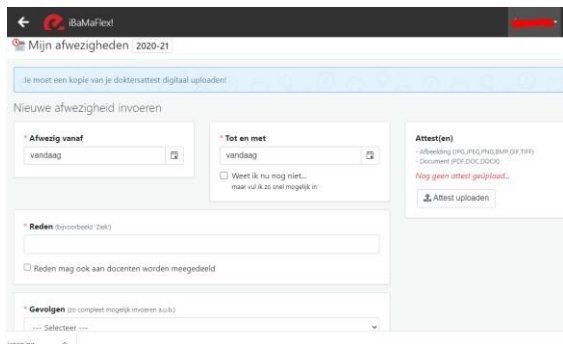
iBaMaFlex!

Mijn afwezigheden 2020-21

Je moet een kopie van je doktersattest digitaal uploaden!

Nieuwe afwezigheid invoeren

* Afwezig vanaf
vandaag

* Tot en met
vandaag

Weet ik nu nog niet...
maar vul ik zo snel mogelijk in

Attest(en)
- Afbeelding (JPG,JPEG,PNG,BMP,GIF,TIFF)
- Document (PDF,DOC,DOCX)
Nog geen attest geüpload...
Attest uploaden

* Reden (bijvoorbeeld 'Ziek')

Reden mag ook aan docenten worden meegedeeld

* Gevolgen (zo compleet mogelijk invoeren a.u.b.)
---- Selecteer ----

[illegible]